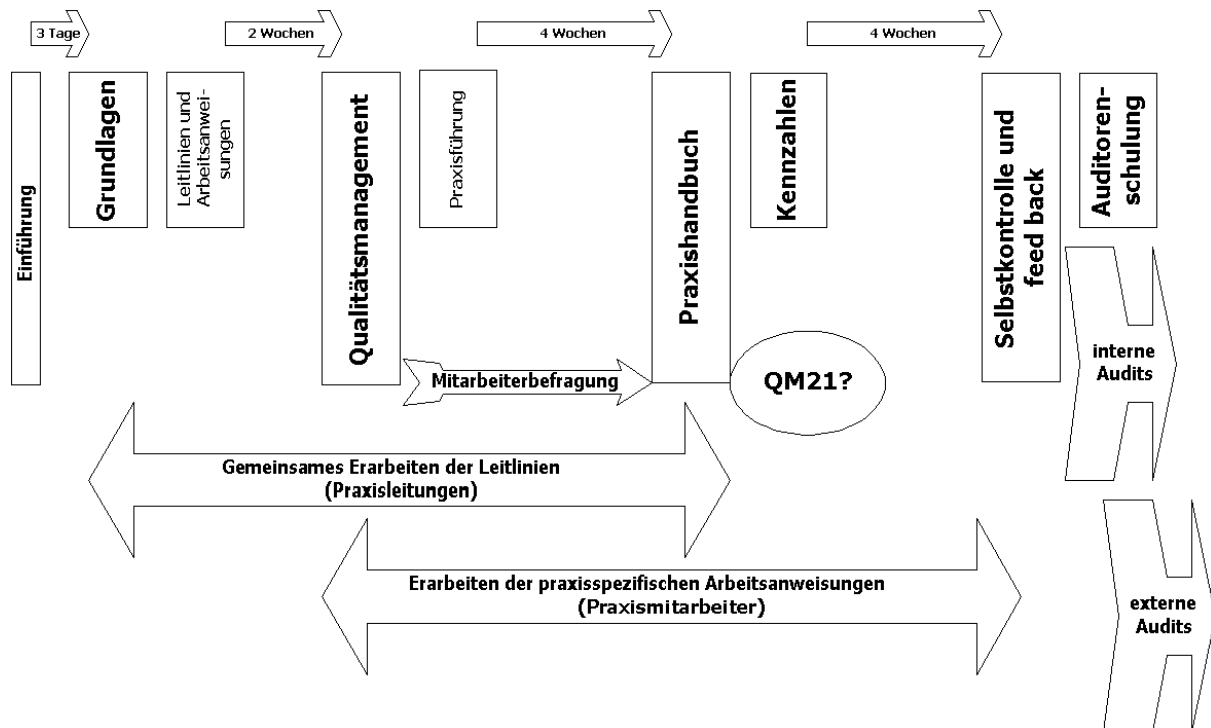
3 Tage

2 Wochen

4 Wochen

4 Wochen

Einführung

Grundlagen

Leitlinien und Arbeitsanweisungen

Qualitätsmanagement

Praxisführung

Praxishandbuch

Kennzahlen

Selbstkontrolle und feed back

Auditorenschulung

Mitarbeiterbefragung

QM21?

interne Audits

Gemeinsames Erarbeiten der Leitlinien (Praxisleitungen)

Erarbeiten der praxisspezifischen Arbeitsanweisungen (Praxismitarbeiter)

externe Audits